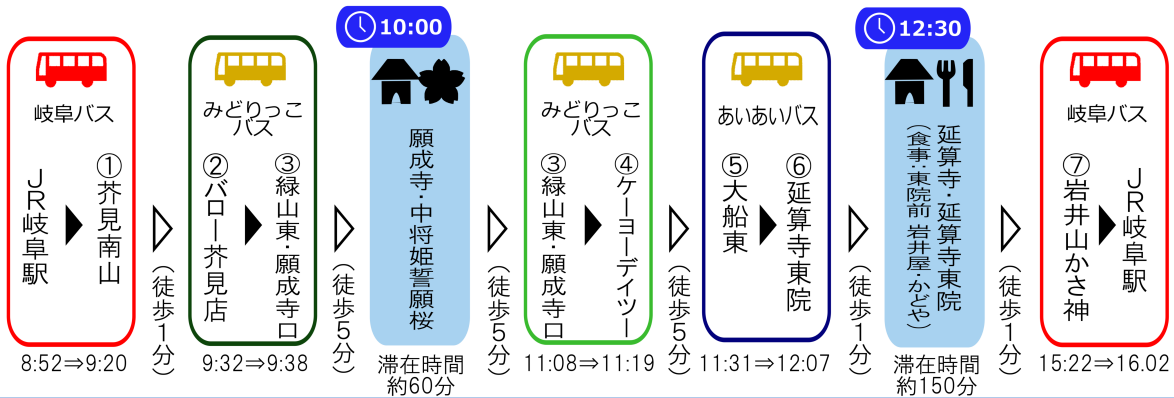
岐阜バス

JR岐阜駅 ▶ ①芥見南山

8:52⇒9:20

（徒歩1分）

みどりっこバス

②バロー芥見店 ▶ ③緑山東・願成寺口

9:32⇒9:38

（徒歩5分）

10:00

願成寺・中将姫誓願桜

滞在時間約60分

（徒歩5分）

みどりっこバス

③緑山東・願成寺口 ▶ ④ケーヨーデイツー

11:08⇒11:19

（徒歩5分）

あいあいバス

⑤大船東 ▶ ⑥延算寺東院

11:31⇒12:07

（徒歩1分）

12:30

延算寺・延算寺東院
（食事：東院前 岩井屋・かどや）

滞在時間約150分

（徒歩1分）

岐阜バス

⑦岩井山かさ神 ▶ JR岐阜駅

15:22⇒16.02